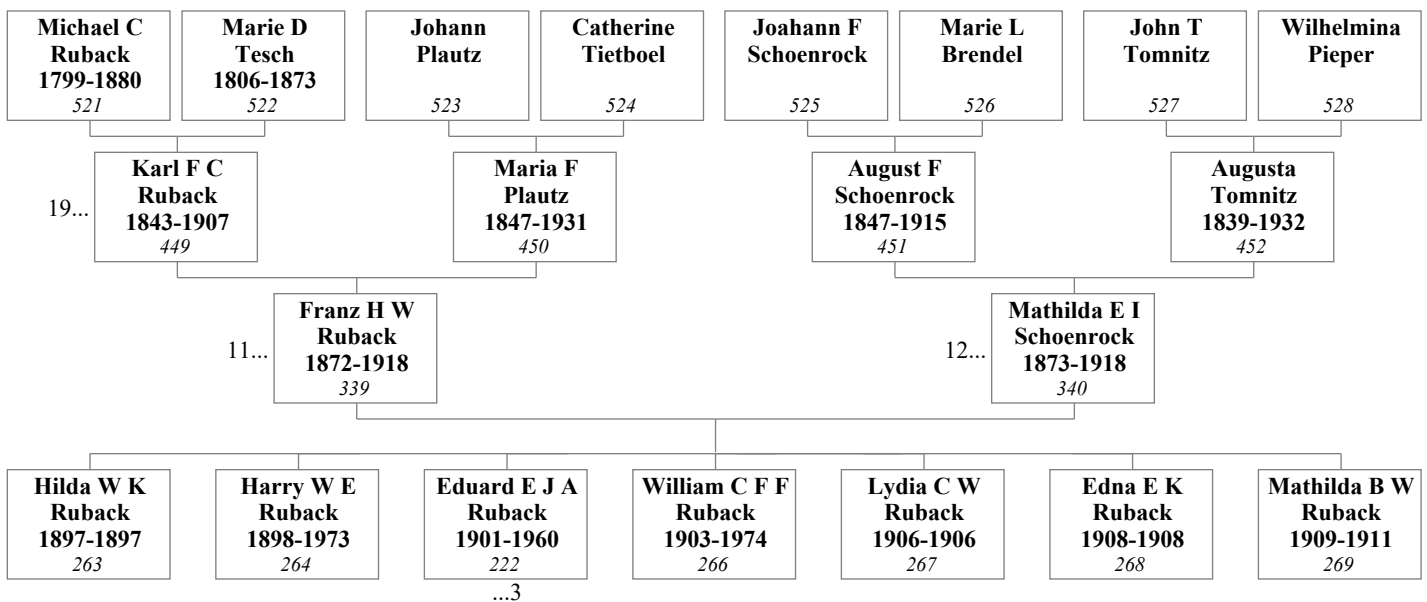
Michael C Ruback 1799-1880 521

Marie D Tesch 1806-1873 522

Johann Plautz 523

Catherine Tietboel 524

Joahann F Schoenrock 525

Marie L Brendel 526

John T Tomnitz 527

Wilhelmina Pieper 528

19...

Karl F C Ruback 1843-1907 449

Maria F Plautz 1847-1931 450

August F Schoenrock 1847-1915 451

Augusta Tomnitz 1839-1932 452

11...

Franz H W Ruback 1872-1918 339

12...

Mathilda E I Schoenrock 1873-1918 340

Hilda W K Ruback 1897-1897 263

Harry W E Ruback 1898-1973 264

Eduard E J A Ruback 1901-1960 222

...3

William C F F Ruback 1903-1974 266

Lydia C W Ruback 1906-1906 267

Edna E K Ruback 1908-1908 268

Mathilda B W Ruback 1909-1911 269